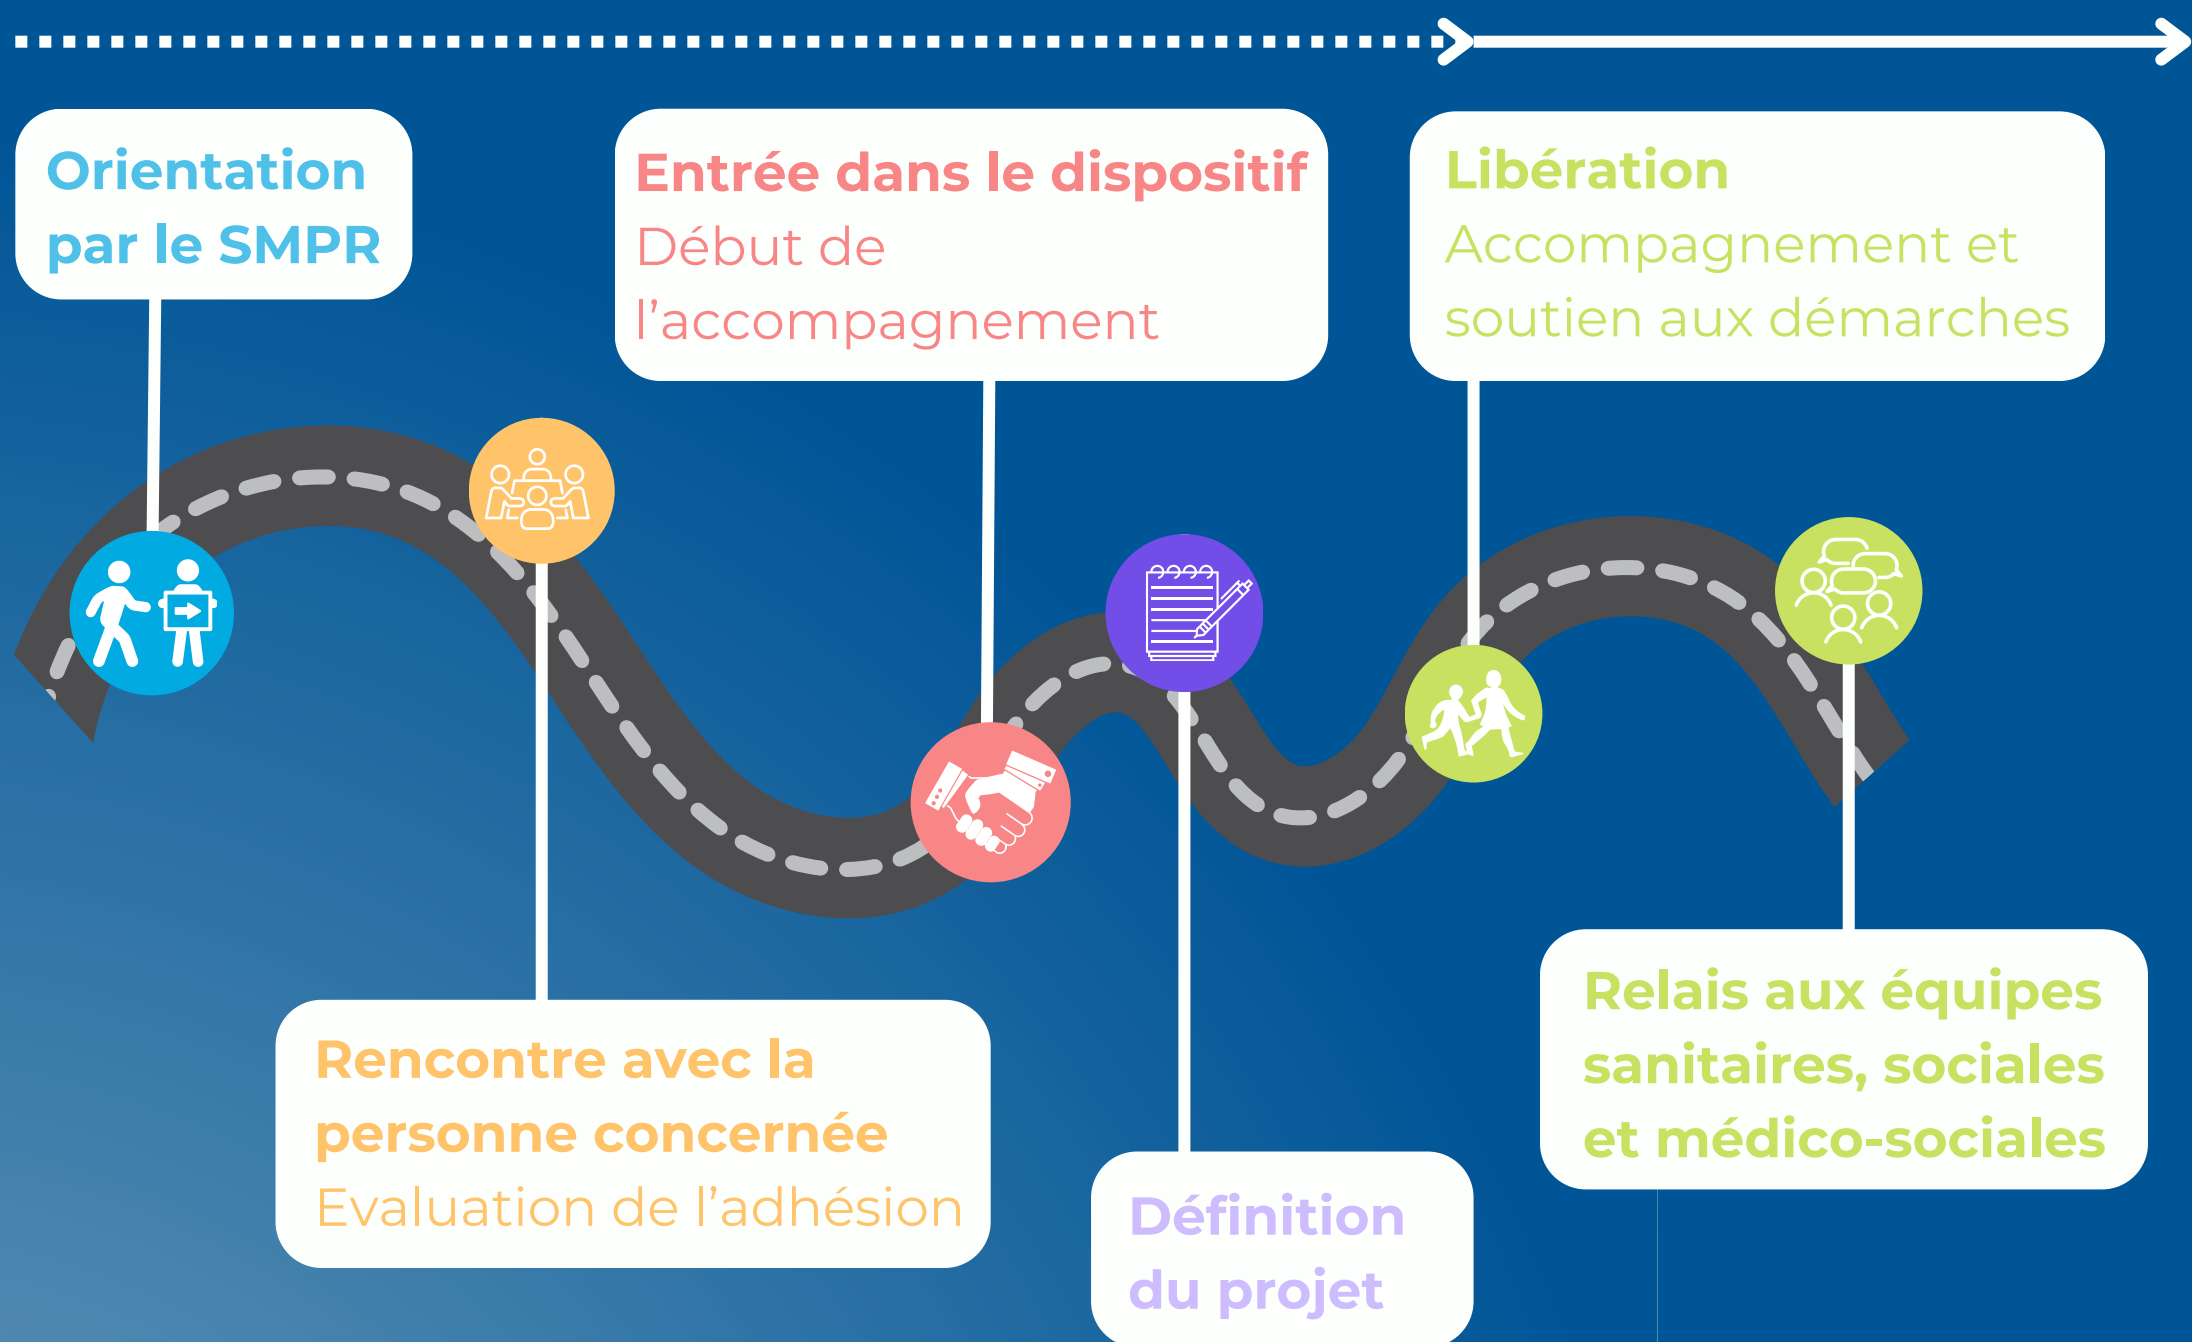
Orientation par le SMPR

Entrée dans le dispositif
Début de l’accompagnement

Libération
Accompagnement et soutien aux démarches

Rencontre avec la personne concernée
Evaluation de l’adhésion

Définition du projet

Relais aux équipes sanitaires, sociales et médico-sociales